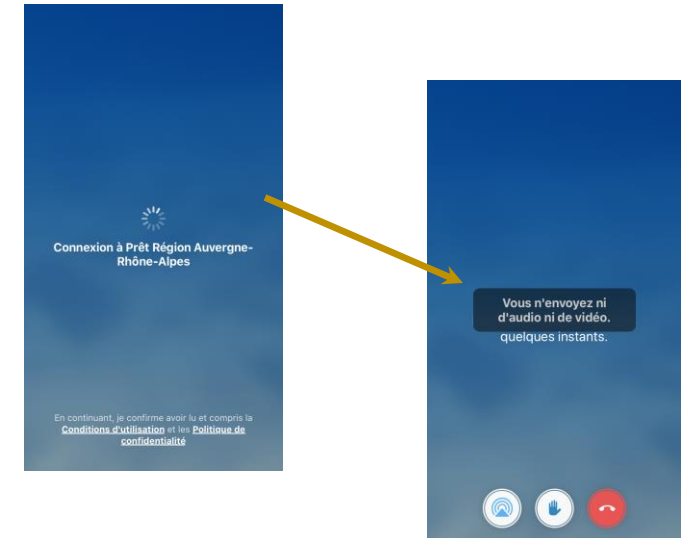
Connexion à Prêt Région Auvergne-Rhône-Alpes

En continuant, je confirme avoir lu et compris la Conditions d'utilisation et les Politique de confidentialité

Vous n'envoyez ni d'audio ni de vidéo.

quelques instants.